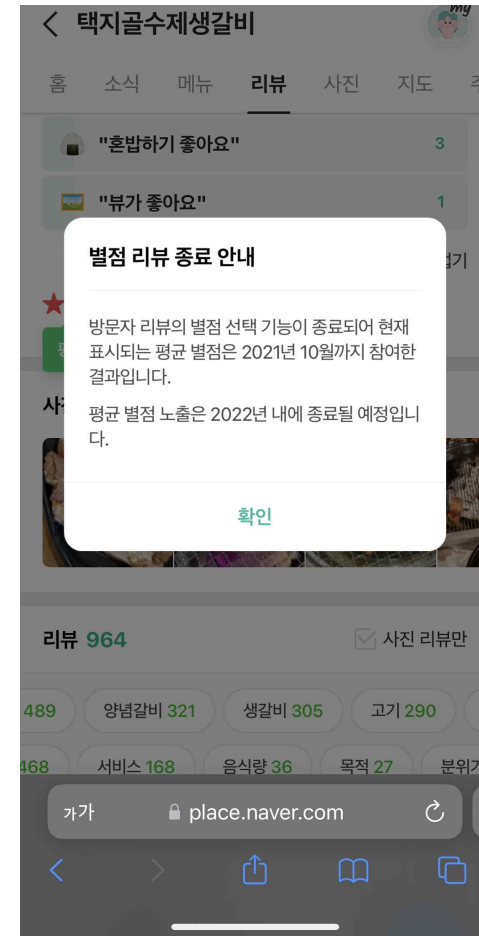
< 택지골수제생갈비

홈 소식 메뉴 리뷰 사진 지도

"혼밥하기 좋아요" 3

"뷰가 좋아요" 1

별점 리뷰 종료 안내

방문자 리뷰의 별점 선택 기능이 종료되어 현재 표시되는 평균 별점은 2021년 10월까지 참여한 결과입니다.

평균 별점 노출은 2022년 내에 종료될 예정입니다.

확인

리뷰 964 사진 리뷰만

489 양념갈비 321 생갈비 305 고기 290

468 서비스 168 음식량 36 목적 27 분위기

가가 place.naver.com